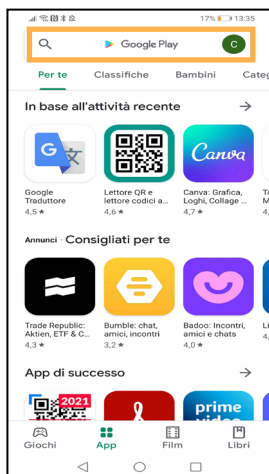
17% 13:35

Google Play

C

Per te

Classifiche

Bambini

Categ

In base all'attività recente

→

Google Traduttore

4,5 ★

Lettore QR e lettore codici a...

4,6 ★

Canva

Canva: Grafica, Loghi, Collage ...

4,7 ★

Annunci · Consigliati per te

→

Trade Republic: Aktien, ETF & C...

4,3 ★

Bumble: chat, amici, incontri

3,2 ★

Badoo: Incontri, amici e chats

4,0 ★

App di successo

→

2021

prime video

Giochi

App

Film

Libri